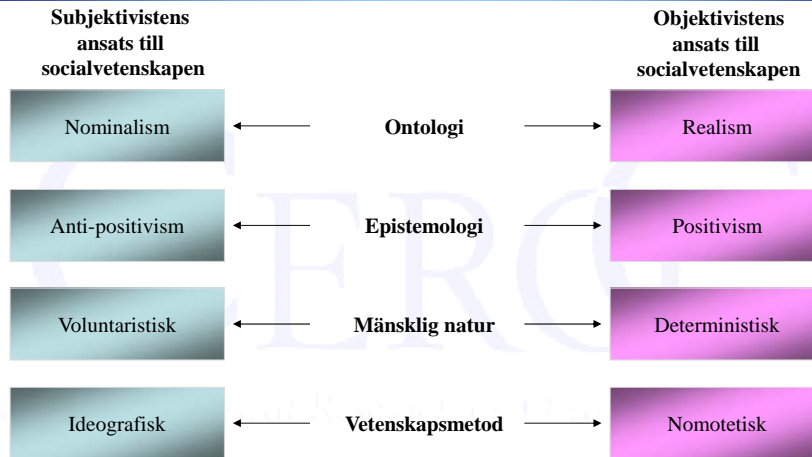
Subjektivistens ansats till socialvetenskapen

Objektivistens ansats till socialvetenskapen

Nominalism

Ontologi

Realism

Anti-positivism

Epistemologi

Positivism

Voluntaristisk

Mänsklig natur

Deterministisk

Ideografisk

Vetenskapsmetod

Nomotetisk

CERC